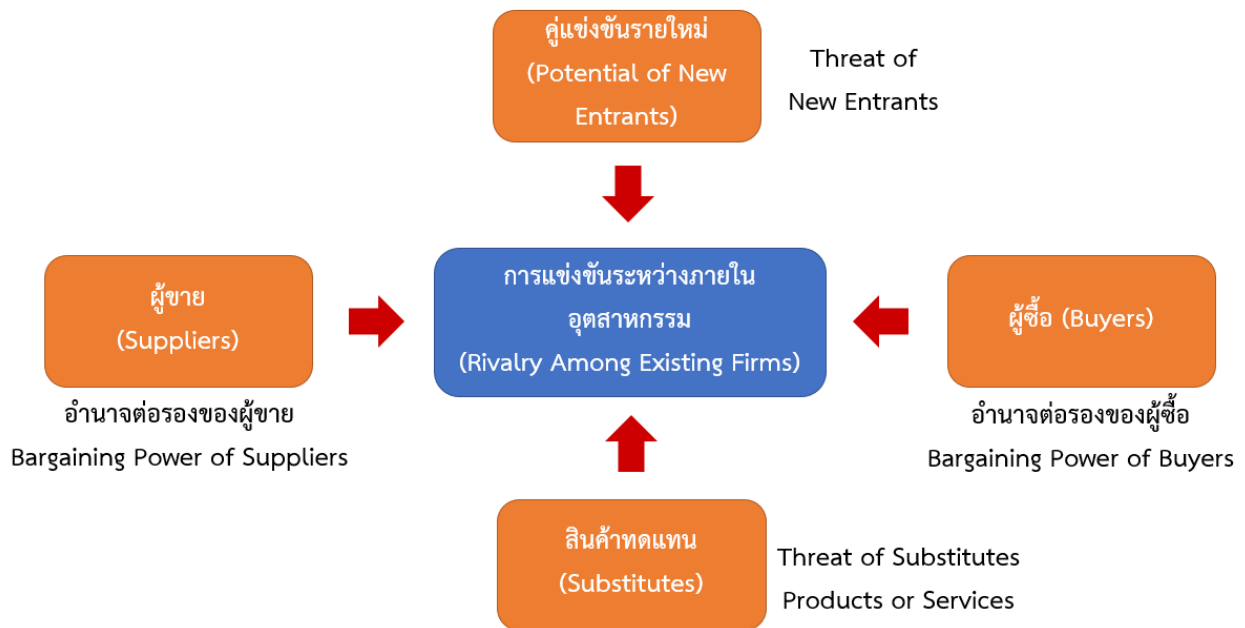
คู่แข่งขันรายใหม่
(Potential of New Entrants)

Threat of
New Entrants

ผู้ขาย
(Suppliers)

การแข่งขันระหว่างภายในอุตสาหกรรม
(Rivalry Among Existing Firms)

ผู้ซื้อ (Buyers)

อำนาจต่อรองของผู้ขาย
Bargaining Power of Suppliers

อำนาจต่อรองของผู้ซื้อ
Bargaining Power of Buyers

สินค้าทดแทน
(Substitutes)

Threat of Substitutes
Products or Services